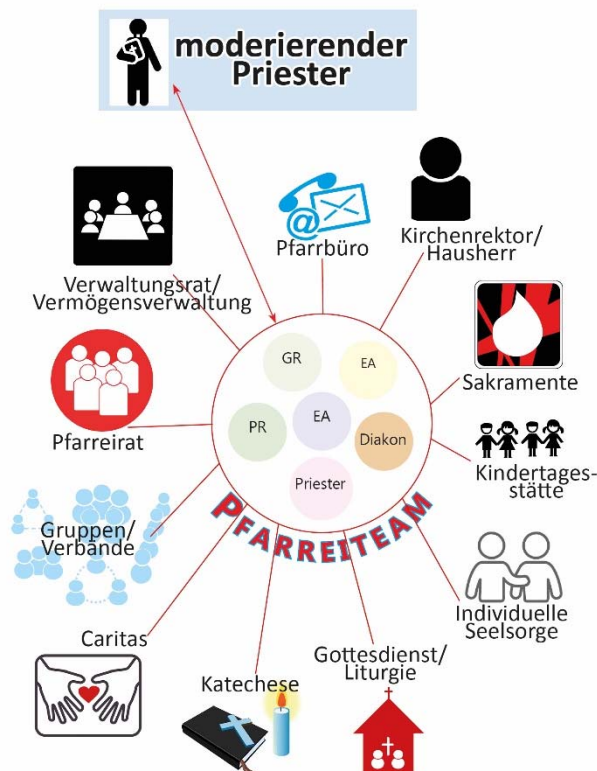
moderierender Priester

Pfarrbüro

Kirchenrektor/ Hausherr

Verwaltungsrat/ Vermögensverwaltung

GR

EA

EA

PR

Diakon

Priester

Sakramente

Pfarreirat

Kindertagesstätte

PFARREITEAM

Gruppen/ Verbände

Individuelle Seelsorge

Caritas

Gottesdienst/ Liturgie

Katechese